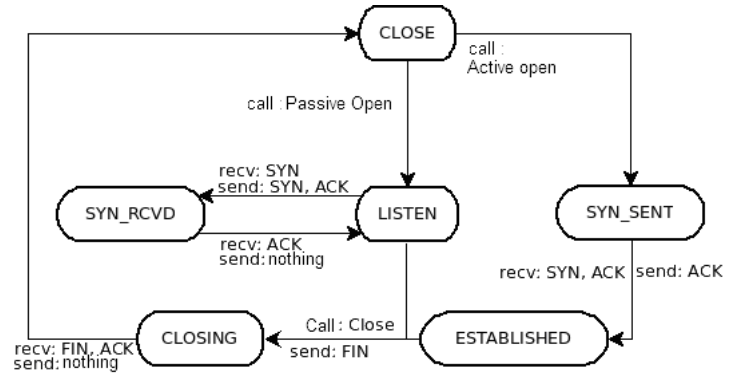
CLOSE

call :
Active open

call : Passive Open

recv: SYN
send: SYN, ACK

SYN_RCVD

LISTEN

SYN_SENT

recv: ACK
send: nothing

recv: SYN, ACK

send: ACK

Call : Close

CLOSING

ESTABLISHED

recv: FIN, ACK
send: nothing

send: FIN